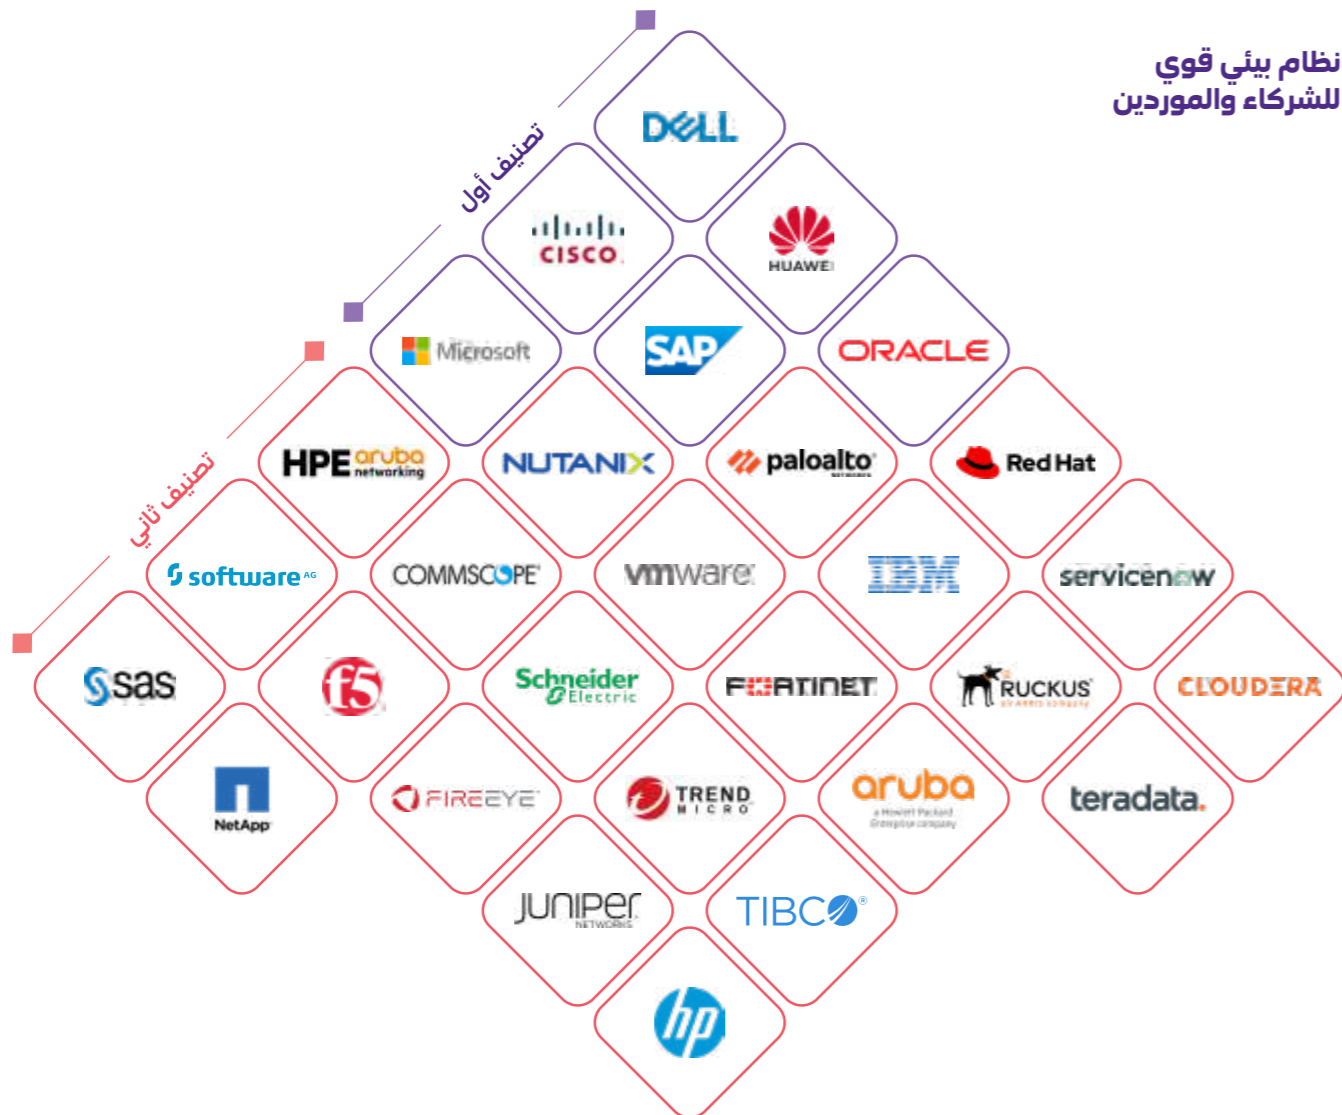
نظام بيئي قوي للشركاء والموردين

تصنيف أول

تصنيف ثاني

DELL

CISCO

HUAWEI

Microsoft

SAP

ORACLE

HPE aruba networking

NUTANIX

paloalto

Red Hat

software AG

COMMSCOPE

vmware

IBM

servicenow

sas

f5

Schneider Electric

FORTINET

RUCKUS

CLOUDERA

NetApp

FIREEYE

TREND MICRO

aruba a Hewlett Packard Enterprise company

teradata.

JUNIPer NETWORKS

TIBCO

hp